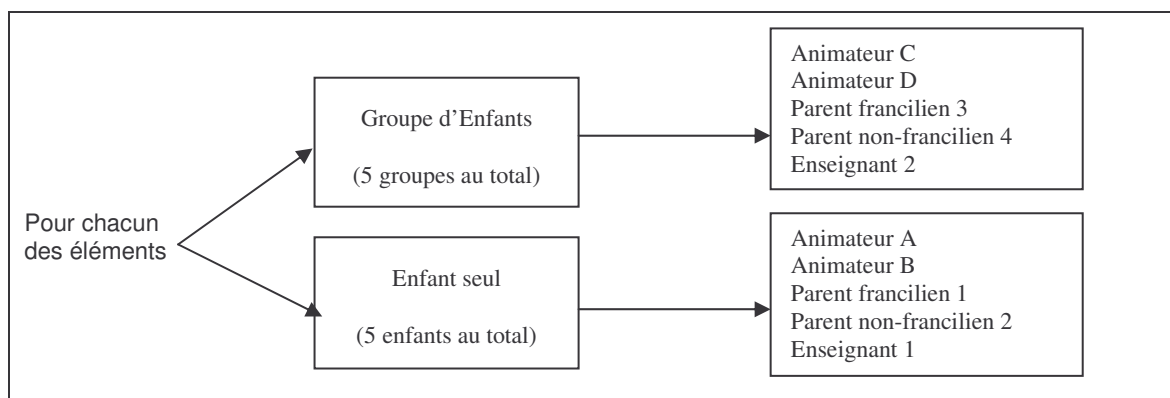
Pour chacun des éléments

Groupe d'Enfants

(5 groupes au total)

Animateur C
Animateur D
Parent francilien 3
Parent non-francilien 4
Enseignant 2

Enfant seul

(5 enfants au total)

Animateur A
Animateur B
Parent francilien 1
Parent non-francilien 2
Enseignant 1